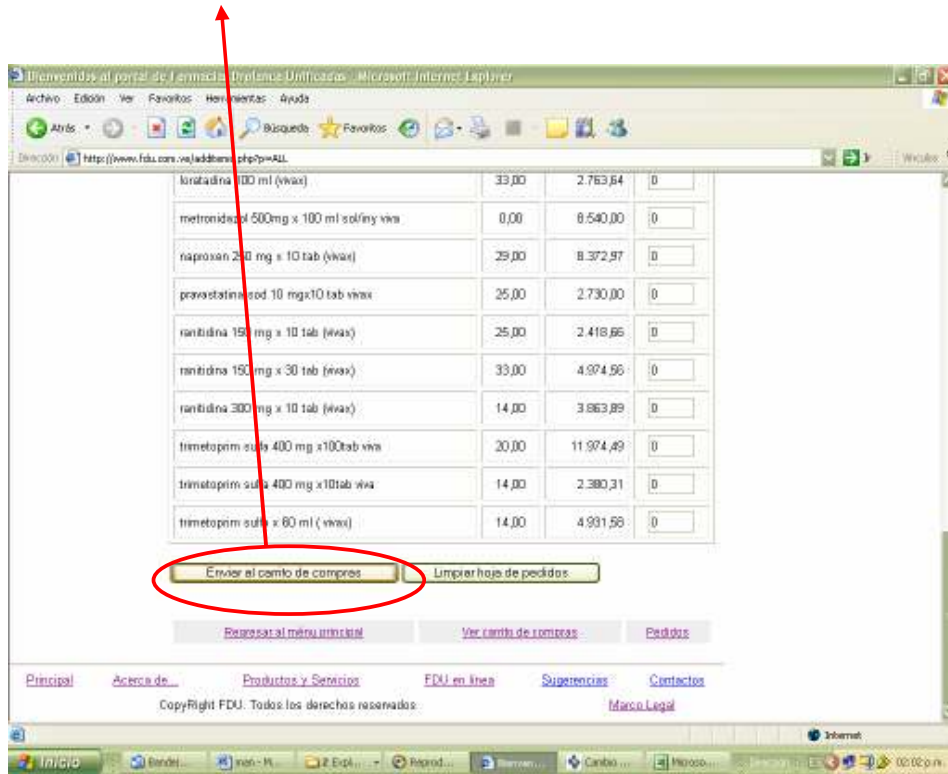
Bienvenidos al portal de Farmacia Drolanca Unificadas - Microsoft Internet Explorer

Archivo Edición Ver Favoritos Herramientas Ayuda

Atrás Búsqueda Favoritos

Dirección http://www.fdu.com.ve/additems.php?p=ALL

Vínculos

| loratadina 100 ml (vivax) | 33,00 | 2.763,64 | 0 |
|---|---|---|---|
| metronidazol 500mg x 100 ml sol/iny viva | 0,00 | 8.540,00 | 0 |
| naproxen 250 mg x 10 tab (vivax) | 29,00 | 8.372,97 | 0 |
| pravastatina sod 10 mgx10 tab vivax | 25,00 | 2.730,00 | 0 |
| ranitidina 150 mg x 10 tab (vivax) | 25,00 | 2.418,66 | 0 |
| ranitidina 150 mg x 30 tab (vivax) | 33,00 | 4.974,56 | 0 |
| ranitidina 300 mg x 10 tab (vivax) | 14,00 | 3.863,89 | 0 |
| trimetoprim sulfa 400 mg x100tab viva | 20,00 | 11.974,49 | 0 |
| trimetoprim sulfa 400 mg x10tab viva | 14,00 | 2.380,31 | 0 |
| trimetoprim sulfa x 60 ml ( vivax) | 14,00 | 4.931,58 | 0 |

Enviar al carrito de compras Limpiar hoja de pedidos

Regresar al menu principal Ver carrito de compras Pedidos

Principal Acerca de... Productos y Servicios FDU en linea Sugerencias Contactos

CopyRight FDU. Todos los derechos reservados. Marco Legal

Internet

Inicio Bandei... inati - M... 2 Expl... Reprod... Bienven... Cambio ... Micros... 02:02 p.m.